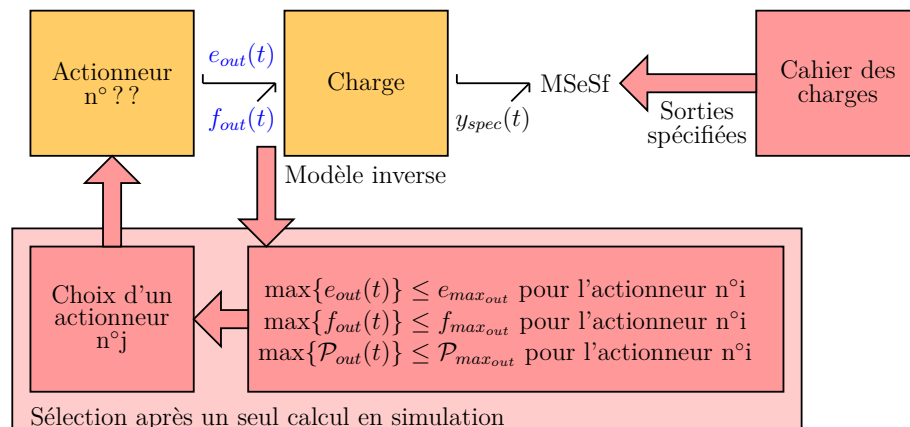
Actionneur n° ? ?

$e_{out}(t)$

$f_{out}(t)$

Charge

$y_{spec}(t)$

MSeSf

Cahier des charges

Sorties spécifiées

Modèle inverse

Choix d'un actionneur n°j

$\max\{e_{out}(t)\} \leq e_{max_{out}}$ pour l'actionneur n°i
$\max\{f_{out}(t)\} \leq f_{max_{out}}$ pour l'actionneur n°i
$\max\{\mathcal{P}_{out}(t)\} \leq \mathcal{P}_{max_{out}}$ pour l'actionneur n°i

Sélection après un seul calcul en simulation